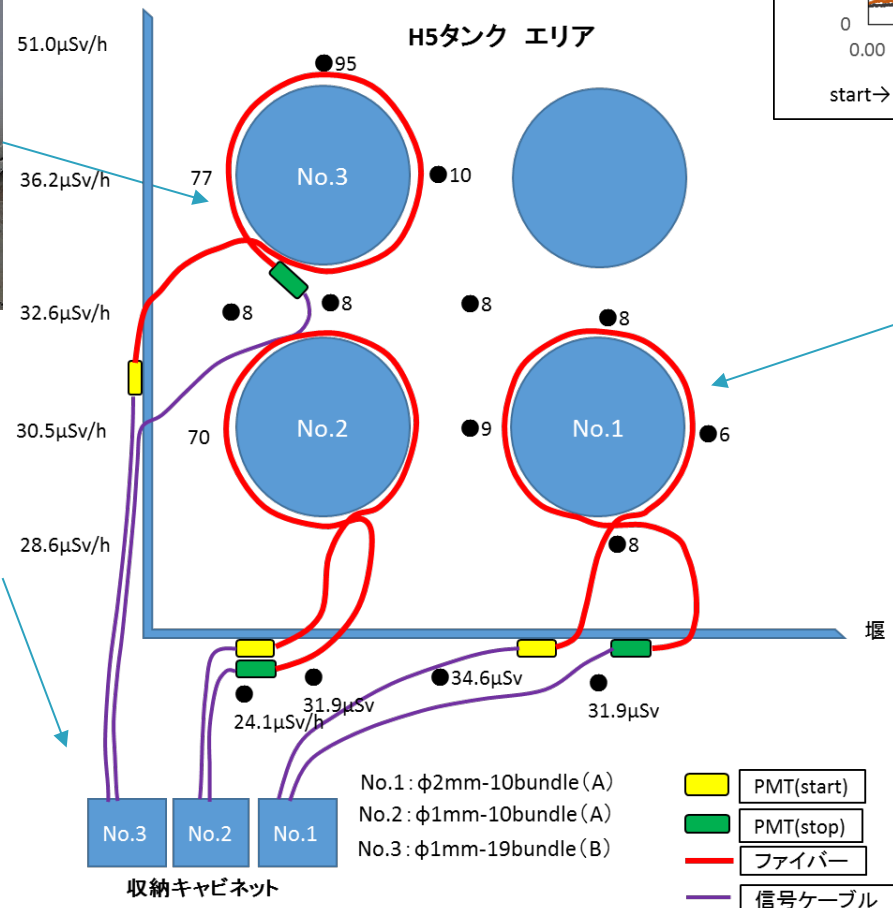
0
0.00
start→

H5タンク エリア

51.0μSv/h
36.2μSv/h
32.6μSv/h
30.5μSv/h
28.6μSv/h

95
77
No.3
10
8
8
8
8
70
No.2
9
No.1
6
8

堰

24.1μSv/h
31.9μSv
34.6μSv
31.9μSv

No.1：ϕ2mm-10bundle（A）
No.2：ϕ1mm-10bundle（A）
No.3：ϕ1mm-19bundle（B）

No.3
No.2
No.1
収納キャビネット

PMT(start)
PMT(stop)
ファイバー
信号ケーブル